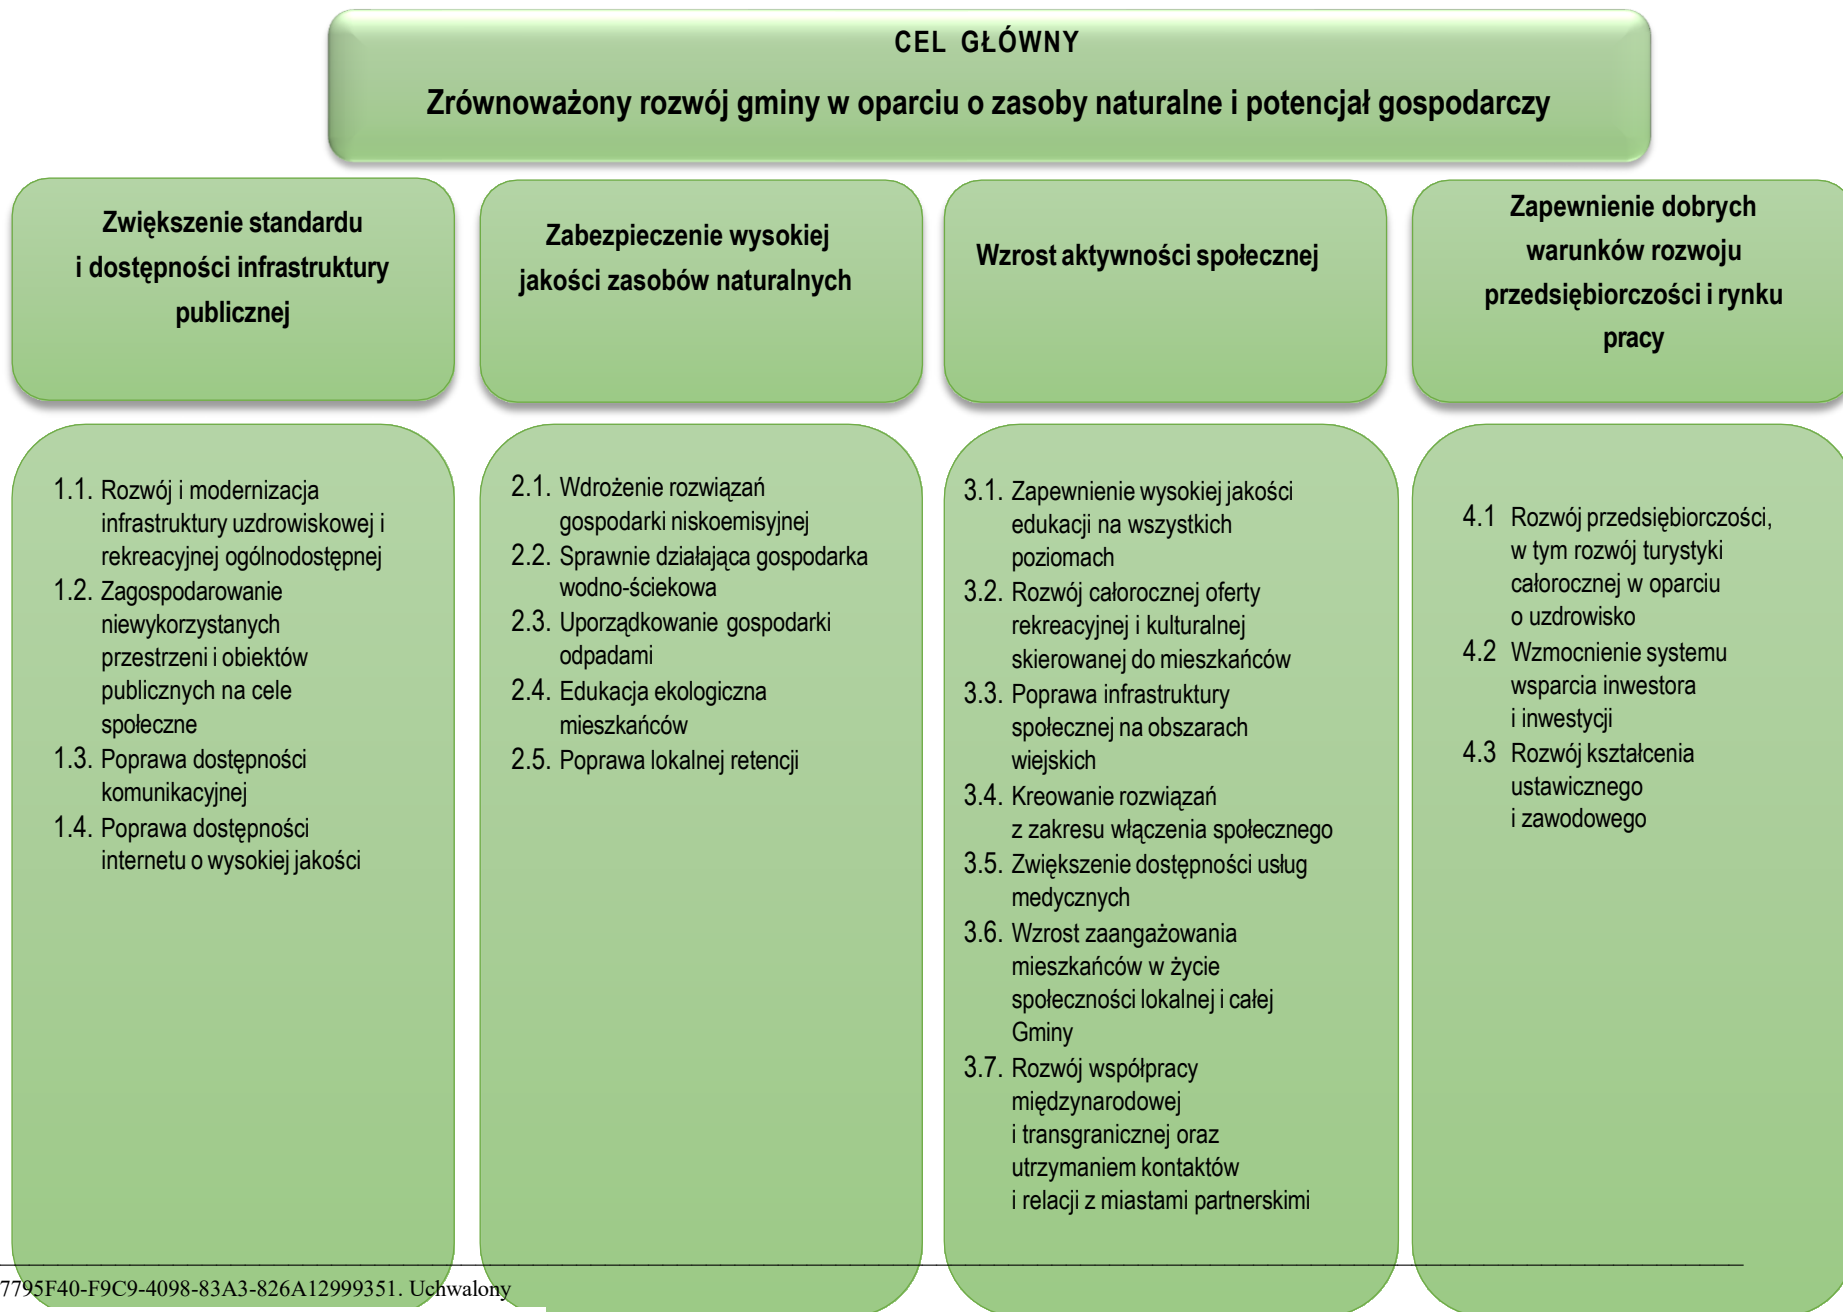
CEL GŁÓWNY

Zrównoważony rozwój gminy w oparciu o zasoby naturalne i potencjał gospodarczy

Zwiększenie standardu i dostępności infrastruktury publicznej

1.1. Rozwój i modernizacja infrastruktury uzdrowiskowej i rekreacyjnej ogólnodostępnej
1.2. Zagospodarowanie niewykorzystanych przestrzeni i obiektów publicznych na cele społeczne
1.3. Poprawa dostępności komunikacyjnej
1.4. Poprawa dostępności internetu o wysokiej jakości

Zabezpieczenie wysokiej jakości zasobów naturalnych

2.1. Wdrożenie rozwiązań gospodarki niskoemisyjnej
2.2. Sprawnie działająca gospodarka wodno-ściekowa
2.3. Uporządkowanie gospodarki odpadami
2.4. Edukacja ekologiczna mieszkańców
2.5. Poprawa lokalnej retencji

Wzrost aktywności społecznej

3.1. Zapewnienie wysokiej jakości edukacji na wszystkich poziomach
3.2. Rozwój całorocznej oferty rekreacyjnej i kulturalnej skierowanej do mieszkańców
3.3. Poprawa infrastruktury społecznej na obszarach wiejskich
3.4. Kreowanie rozwiązań z zakresu włączenia społecznego
3.5. Zwiększenie dostępności usług medycznych
3.6. Wzrost zaangażowania mieszkańców w życie społeczności lokalnej i całej Gminy
3.7. Rozwój współpracy międzynarodowej i transgranicznej oraz utrzymaniem kontaktów i relacji z miastami partnerskimi

Zapewnienie dobrych warunków rozwoju przedsiębiorczości i rynku pracy

4.1 Rozwój przedsiębiorczości, w tym rozwój turystyki całorocznej w oparciu o uzdrowisko
4.2 Wzmocnienie systemu wsparcia inwestora i inwestycji
4.3 Rozwój kształcenia ustawicznego i zawodowego

7795F40-F9C9-4098-83A3-826A12999351. Uchwalony